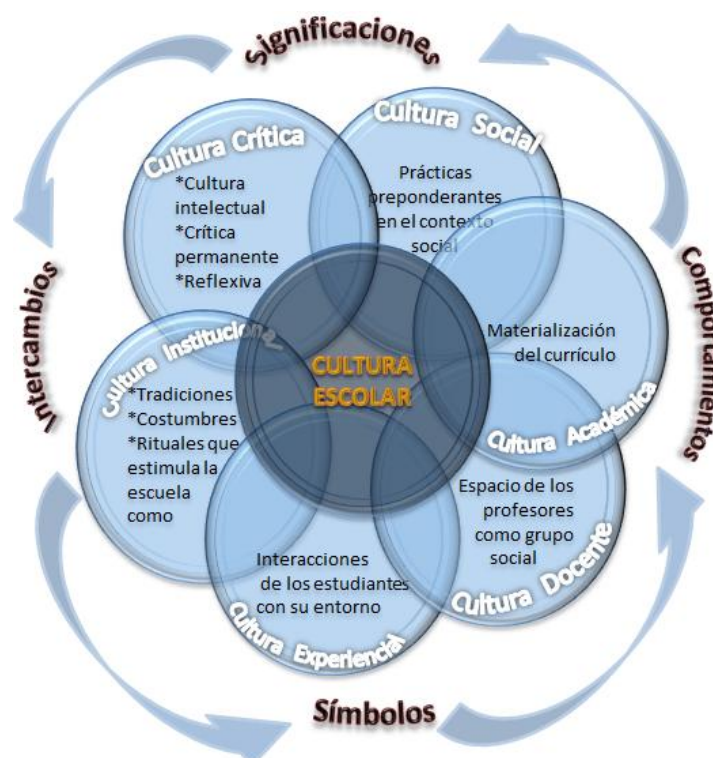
Significaciones

Comportamientos

Símbolos

Intercambios

Cultura Crítica

*Cultura intelectual
*Crítica permanente
*Reflexiva

Cultura Social

Prácticas preponderantes en el contexto social

Materialización del currículo

Cultura Académica

Espacio de los profesores como grupo social

Cultura Docente

Interacciones de los estudiantes con su entorno

Cultura Experiencial

Cultura Institucional

*Tradiciones
*Costumbres
*Rituales que estimula la escuela como

CULTURA ESCOLAR